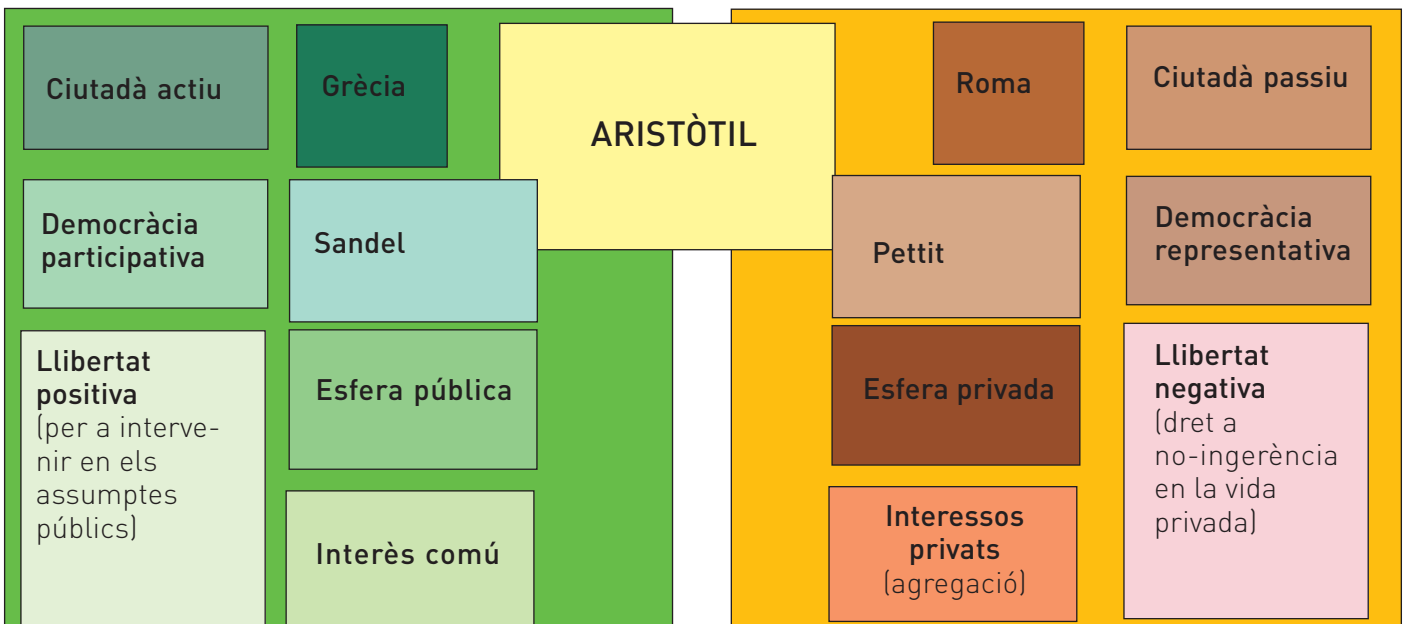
Ciutadà actiu

Grècia

ARISTÒTIL

Roma

Ciutadà passiu

Democràcia participativa

Sandel

Pettit

Democràcia representativa

Llibertat positiva (per a intervenir en els assumptes públics)

Esfera pública

Esfera privada

Llibertat negativa (dret a no-ingerència en la vida privada)

Interès comú

Interessos privats (agregació)